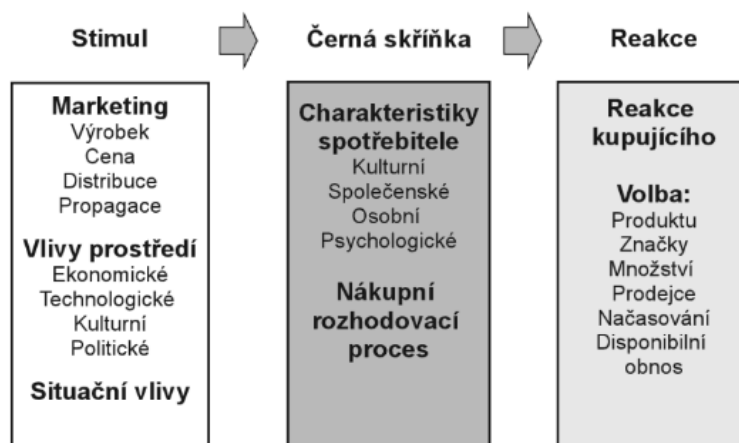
Stimul

Marketing
Výrobek
Cena
Distribuce
Propagace

Vlivy prostředí
Ekonomické
Technologické
Kulturní
Politické

Situační vlivy

Černá skříňka

Charakteristiky spotřebitele
Kulturní
Společenské
Osobní
Psychologické

Nákupní rozhodovací proces

Reakce

Reakce kupujícího

Volba:
Produktu
Značky
Množství
Prodejce
Načasování
Disponibilní obnos